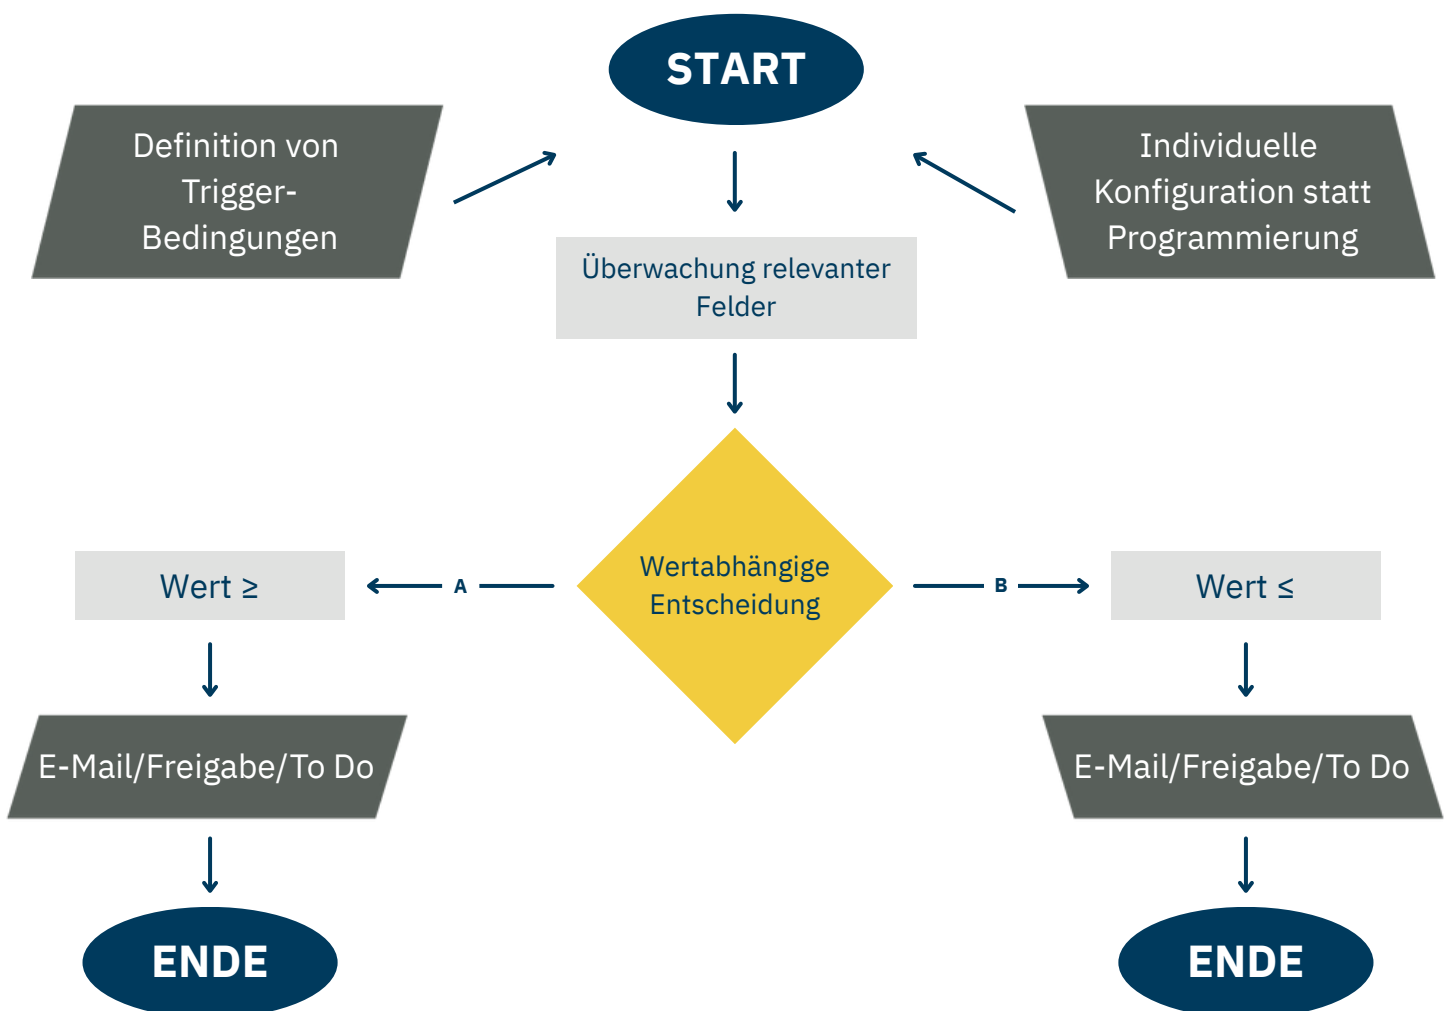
START

Definition von Trigger-Bedingungen

Individuelle Konfiguration statt Programmierung

Überwachung relevanter Felder

Wertabhängige Entscheidung

A

B

Wert ≥

Wert ≤

E-Mail/Freigabe/To Do

E-Mail/Freigabe/To Do

ENDE

ENDE